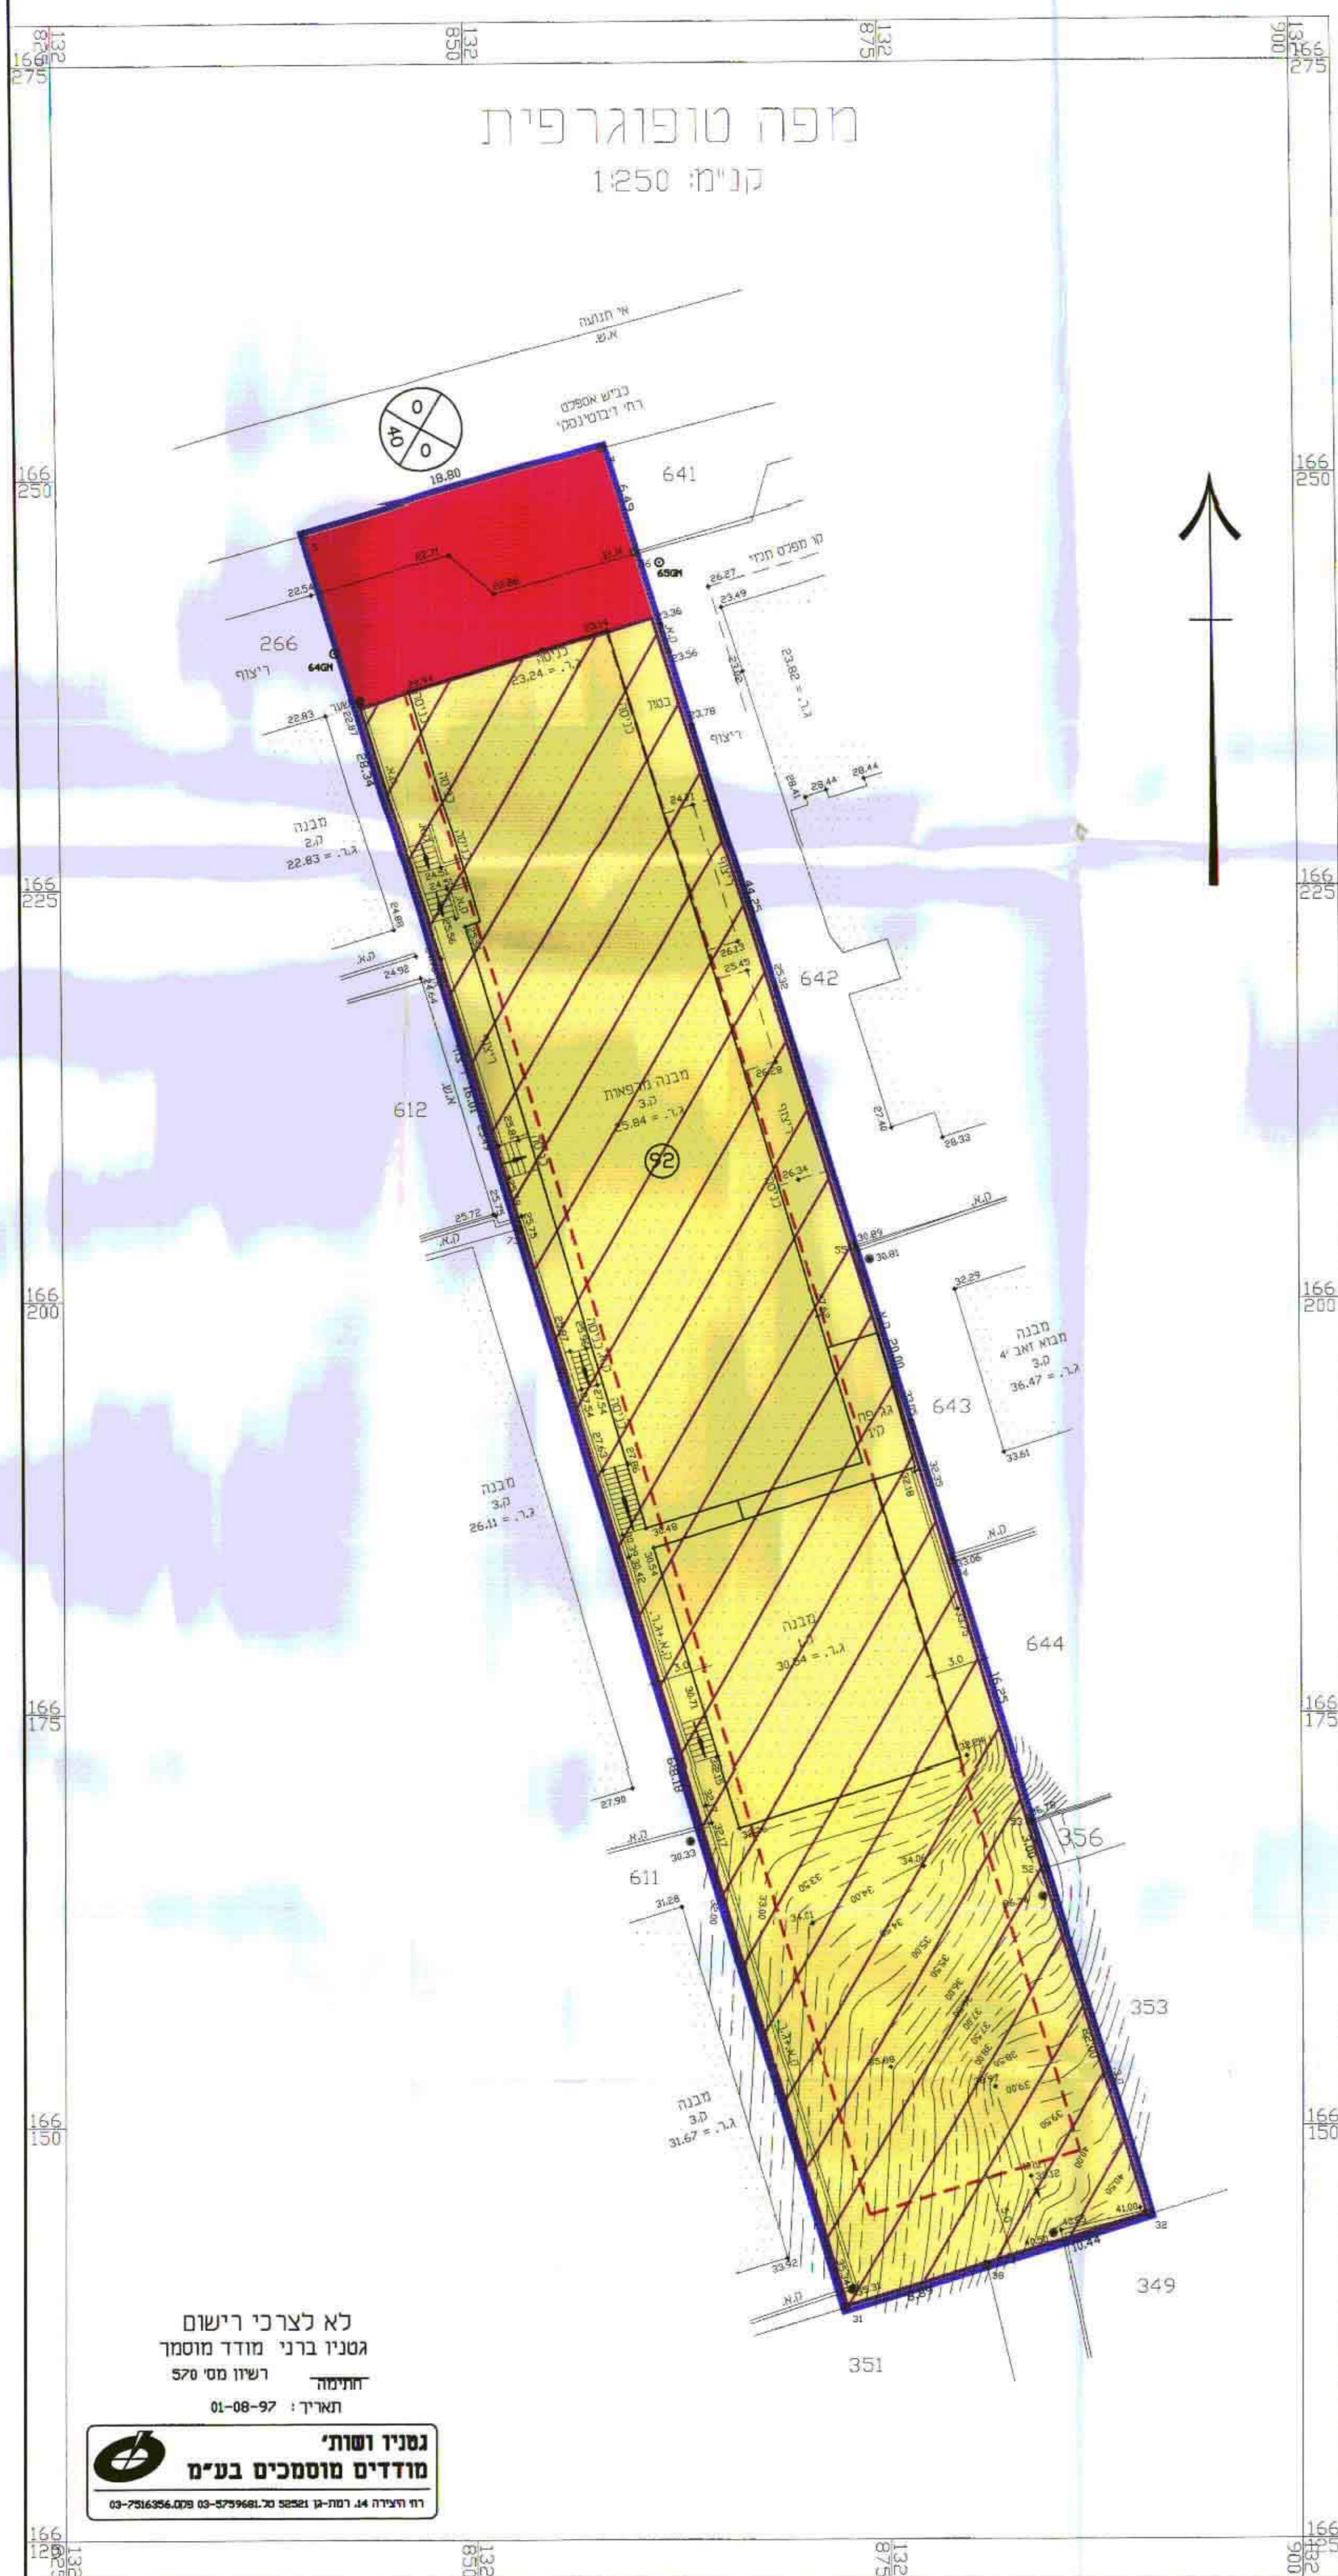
132 825
132 850
132 875
132 900
166 275

מפה טופוגרפית
קנ"מ: 1:250

אי תנועה
א.ש.
כביש אספלט
רח' ז'בוטינסקי

0
40
0

18.80
641
6.49
קו מפלס תכני
26.27
23.49
22.71
22.54
23.86
65GM
266
64GM
ריצוף
23.36
23.56
23.78
ג.ר. = 23.82
כניסה
ג.ר. = 23.24
בטון
ריצוף
22.83
28.34
28.41
28.44
28.44
מבנה
ה.2
ג.ר. = 22.83
24.89
24.1
44.25
26.23
25.45
642
ג.א.
24.92
24.64
612
מבנה מרפאת
ק.3
ג.ר. = 25.84
92
26.29
27.40
28.33
26.34
25.72
ג.א.
30.89
30.81
ג.א.
32.29
מבנה
מבוא זאב 4'
ק.3
ג.ר. = 36.47
33.61
643
מבנה
ק.3
ג.ר. = 26.11
30.49
32.35
ג.א.
33.06
מבנה
ק.1
ג.ר. = 30.54
3.0
3.0
16.35
644
27.90
ג.א.
30.33
611
356
31.28
34.00
33.50
34.00
353
מבנה
ק.3
ג.ר. = 31.67
41.00
32
10.44
33.92
ג.א.
31
38
349
351

166 250
166 225
166 200
166 175
166 150
166 125

לא לצרכי רישום
גטניו ברני מודד מוסמך
רשיון מס' 570
חתימה
תאריך: 01-08-97

גטניו ושות'
מודדים מוסמכים בע"מ
רח' הצירה 14, רמת-גן 52521 טל. 03-5759681 פקס. 03-7516356